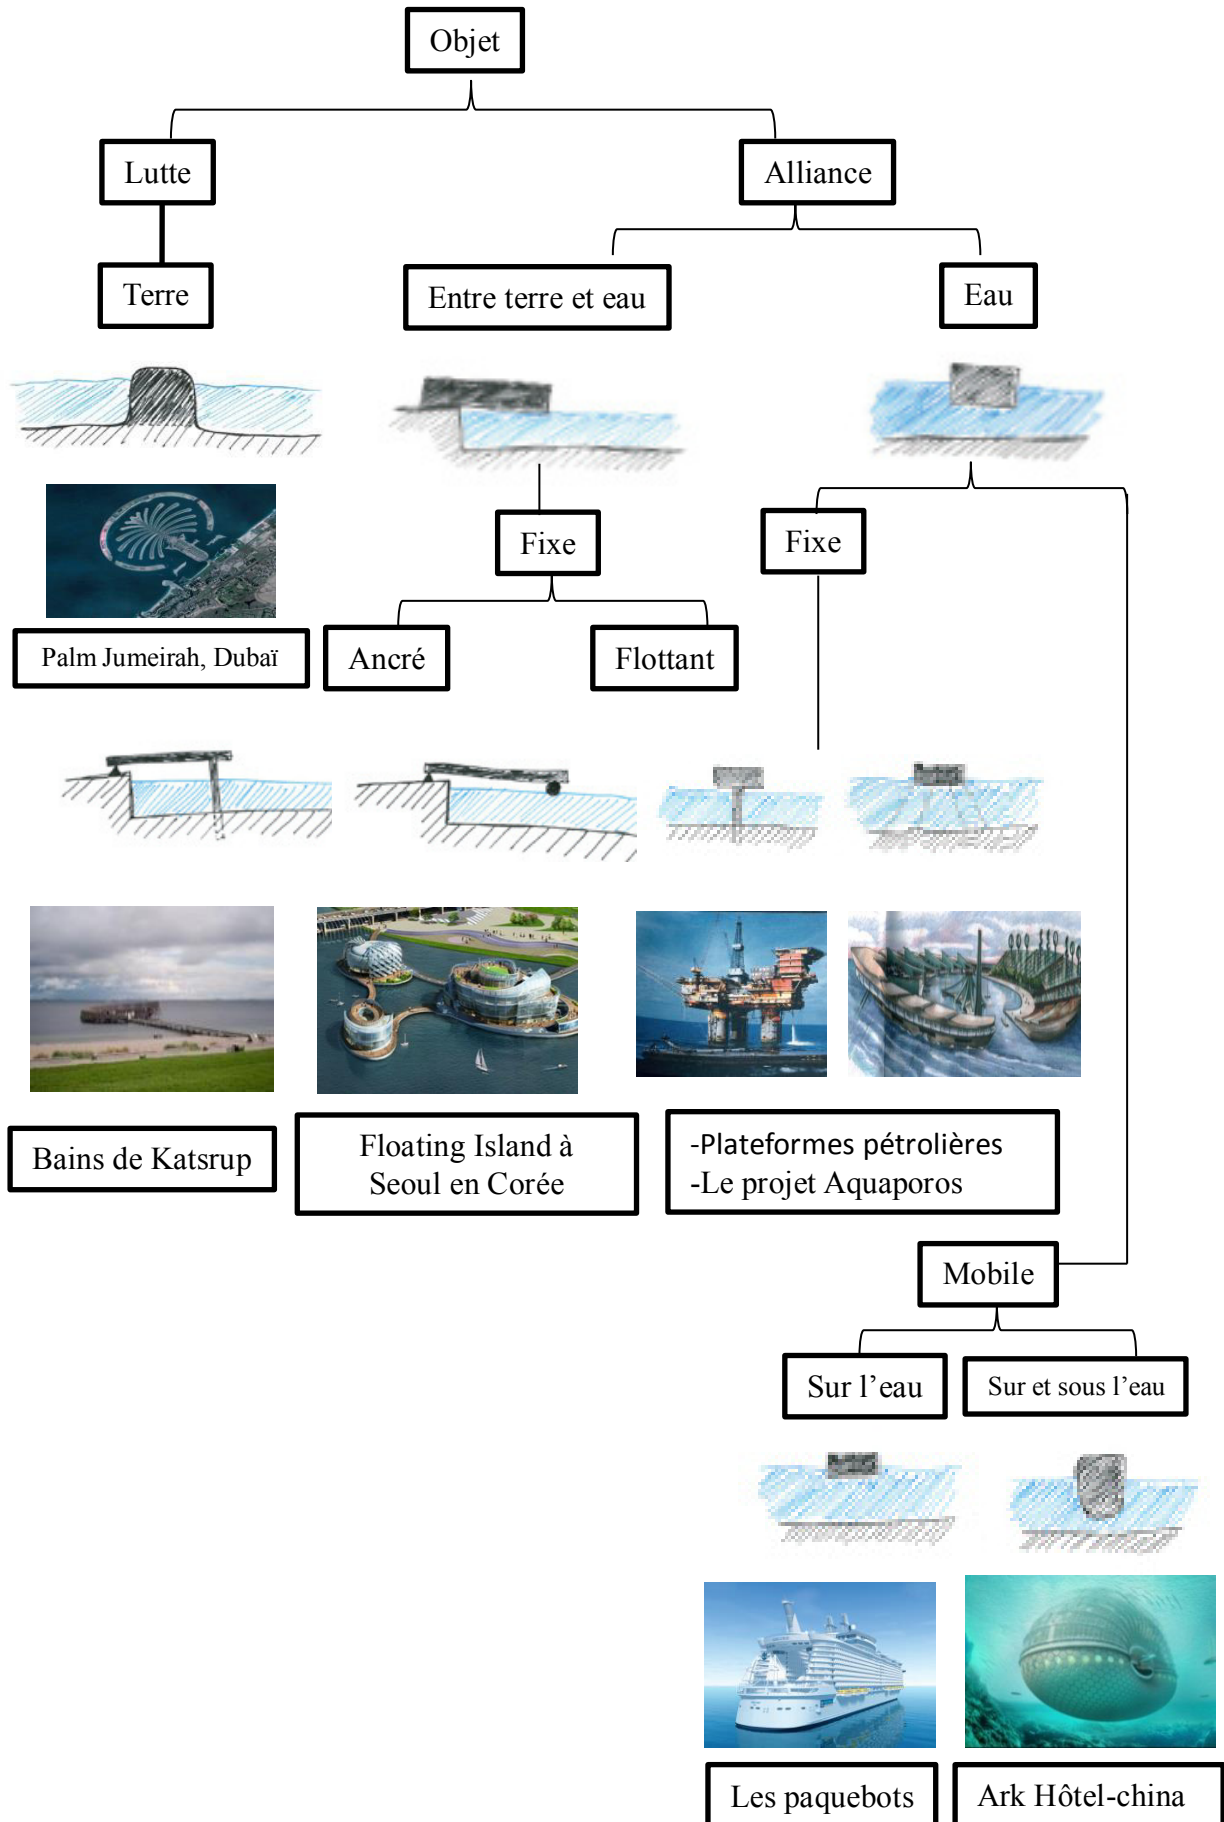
Objet

Lutte

Alliance

Terre

Entre terre et eau

Eau

Palm Jumeirah, Dubaï

Fixe

Fixe

Ancré

Flottant

Bains de Katsrup

Floating Island à Seoul en Corée

-Plateformes pétrolières
-Le projet Aquaporos

Mobile

Sur l'eau

Sur et sous l'eau

Les paquebots

Ark Hôtel-china